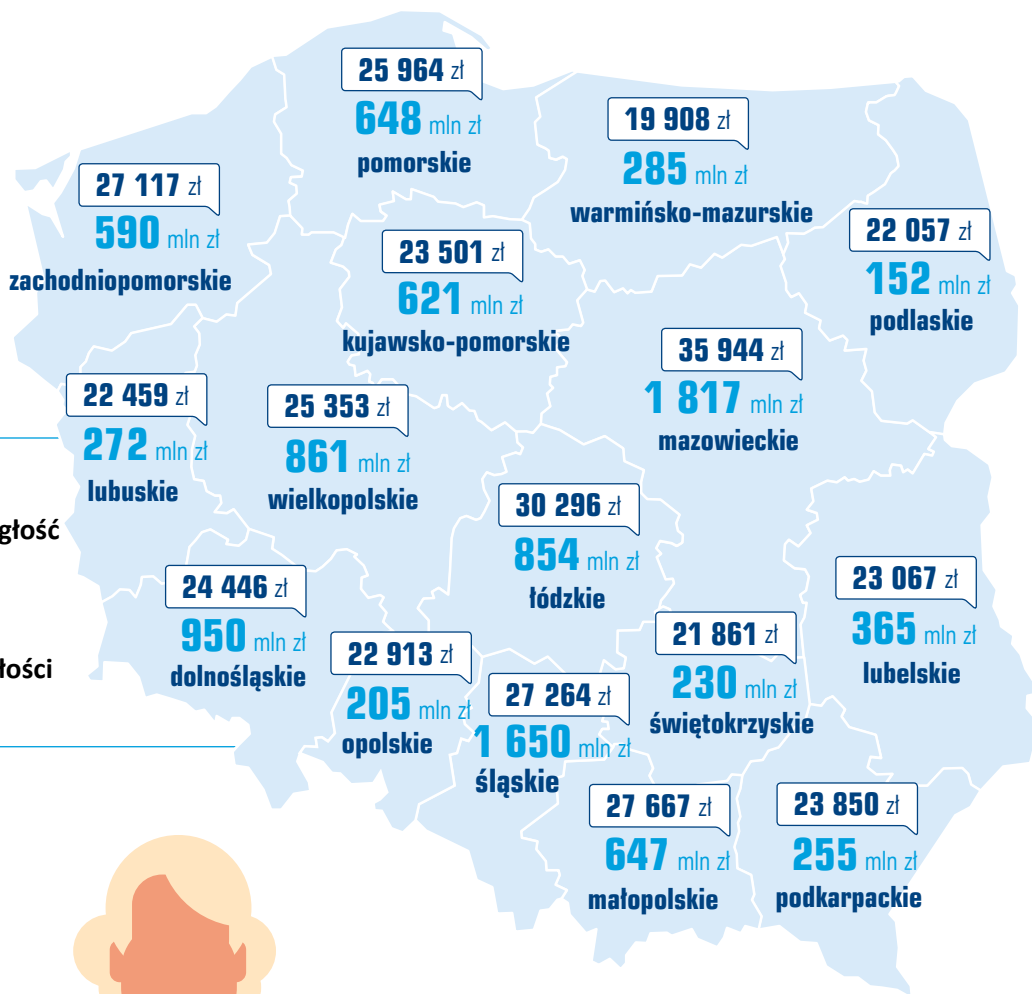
25 964 zł
648 mln zł
pomorskie

19 908 zł
285 mln zł
warmińsko-mazurskie

27 117 zł
590 mln zł
zachodniopomorskie

22 057 zł
152 mln zł
podlaskie

23 501 zł
621 mln zł
kujawsko-pomorskie

35 944 zł
1 817 mln zł
mazowieckie

22 459 zł
272 mln zł
lubuskie

25 353 zł
861 mln zł
wielkopolskie

głość

30 296 zł
854 mln zł
łódzkie

24 446 zł
950 mln zł
dolnośląskie

23 067 zł
365 mln zł
lubelskie

łości

22 913 zł
205 mln zł
opolskie

27 264 zł
1 650 mln zł
śląskie

21 861 zł
230 mln zł
świętokrzyskie

27 667 zł
647 mln zł
małopolskie

23 850 zł
255 mln zł
podkarpackie